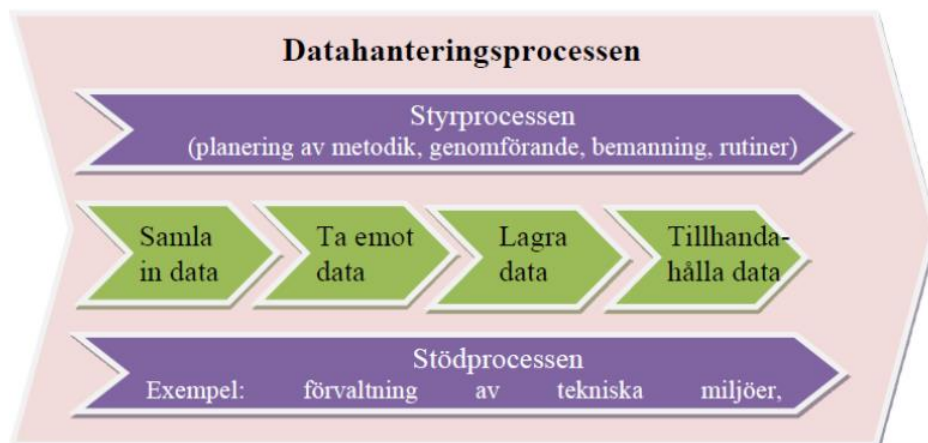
Datahanteringsprocessen

Styrprocessen
(planering av metodik, genomförande, bemanning, rutiner)

Samla in data

Ta emot data

Lagra data

Tillhandahålla data

Stödprocessen
Exempel: förvaltning av tekniska miljöer,